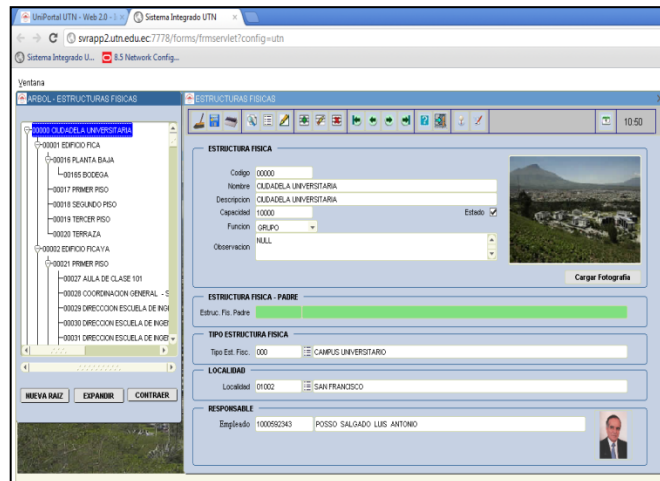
UniPortal UTN - Web 2.0 - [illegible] × Sistema Integrado UTN ×

svrapp2.utn.edu.ec:7778/forms/frmservlet?config=utn

Sistema Integrado U... 8.5 Network Config...

Ventana

ARBOL - ESTRUCTURAS FISICAS

00000 CIUDADELA UNIVERSITARIA
00001 EDIFICIO FICA
00016 PLANTA BAJA
00165 BODEGA
00017 PRIMER PISO
00018 SEGUNDO PISO
00019 TERCER PISO
00020 TERRAZA
00002 EDIFICIO FICAYA
00021 PRIMER PISO
00027 AULA DE CLASE 101
00028 COORDINACION GENERAL - S
00029 DIRECCION ESCUELA DE INGI
00030 DIRECCION ESCUELA DE INGE
00031 DIRECCION ESCUELA DE INGE

NUEVA RAIZ EXPANDIR CONTRAER

ESTRUCTURAS FISICAS

10:50

ESTRUCTURA FISICA

Codigo 00000
Nombre CIUDADELA UNIVERSITARIA
Descripcion CIUDADELA UNIVERSITARIA
Capacidad 10000
Estado
Funcion GRUPO
Observacion NULL

Cargar Fotografia

ESTRUCTURA FISICA - PADRE

Estruc. Fis. Padre

TIPO ESTRUCTURA FISICA

Tipo Est. Fisc. 000 CAMPUS UNIVERSITARIO

LOCALIDAD

Localidad 01002 SAN FRANCISCO

RESPONSABLE

Empleado 1000592343 POSSO SALGADO LUIS ANTONIO